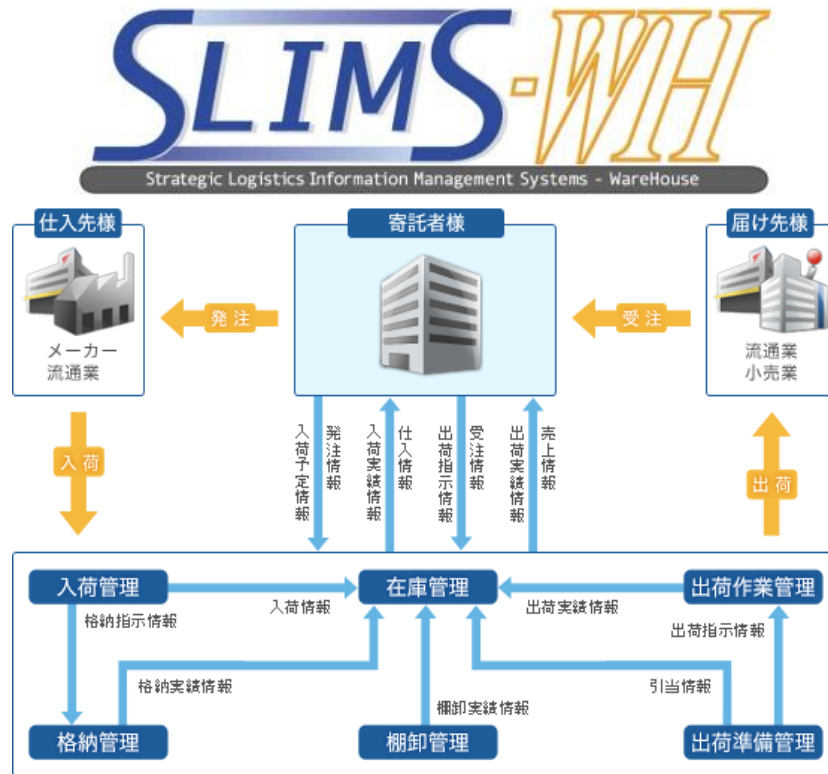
SLIMS-WH
Strategic Logistics Information Management Systems - WareHouse

仕入先様
メーカー
流通業

寄託者様

届け先様
流通業
小売業

発注
受注
入荷
出荷

入荷予定情報
発注情報
入荷実績情報
仕入情報
出荷指示情報
受注情報
出荷実績情報
売上情報

入荷管理
在庫管理
出荷作業管理
格納指示情報
入荷情報
出荷実績情報
出荷指示情報
格納実績情報
引当情報
棚卸実績情報
格納管理
棚卸管理
出荷準備管理